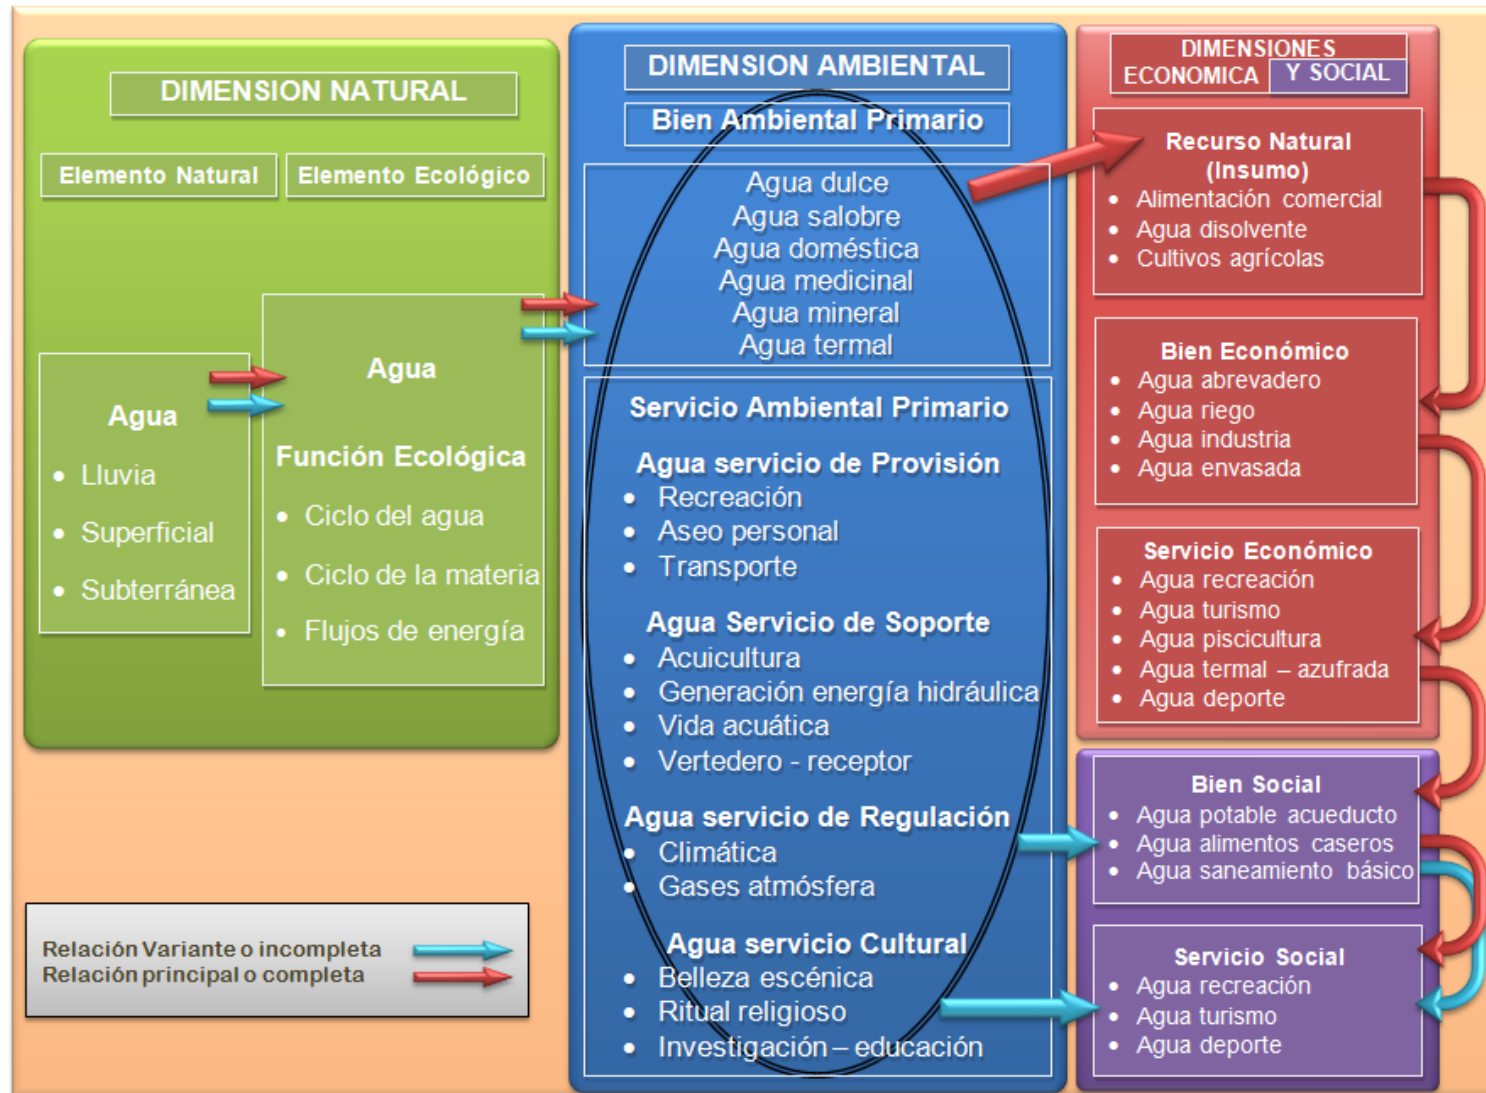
DIMENSION NATURAL

Elemento Natural

Elemento Ecológico

Agua
• Lluvia
• Superficial
• Subterránea

Agua

Función Ecológica
• Ciclo del agua
• Ciclo de la materia
• Flujos de energía

DIMENSION AMBIENTAL

Bien Ambiental Primario

Agua dulce
Agua salobre
Agua doméstica
Agua medicinal
Agua mineral
Agua termal

Servicio Ambiental Primario

Agua servicio de Provisión
• Recreación
• Aseo personal
• Transporte

Agua Servicio de Soporte
• Acuicultura
• Generación energía hidráulica
• Vida acuática
• Vertedero - receptor

Agua servicio de Regulación
• Climática
• Gases atmósfera

Agua servicio Cultural
• Belleza escénica
• Ritual religioso
• Investigación – educación

DIMENSIONES ECONOMICA Y SOCIAL

Recurso Natural (Insumo)
• Alimentación comercial
• Agua disolvente
• Cultivos agrícolas

Bien Económico
• Agua abrevadero
• Agua riego
• Agua industria
• Agua envasada

Servicio Económico
• Agua recreación
• Agua turismo
• Agua piscicultura
• Agua termal – azufrada
• Agua deporte

Bien Social
• Agua potable acueducto
• Agua alimentos caseros
• Agua saneamiento básico

Servicio Social
• Agua recreación
• Agua turismo
• Agua deporte

Relación Variante o incompleta
Relación principal o completa